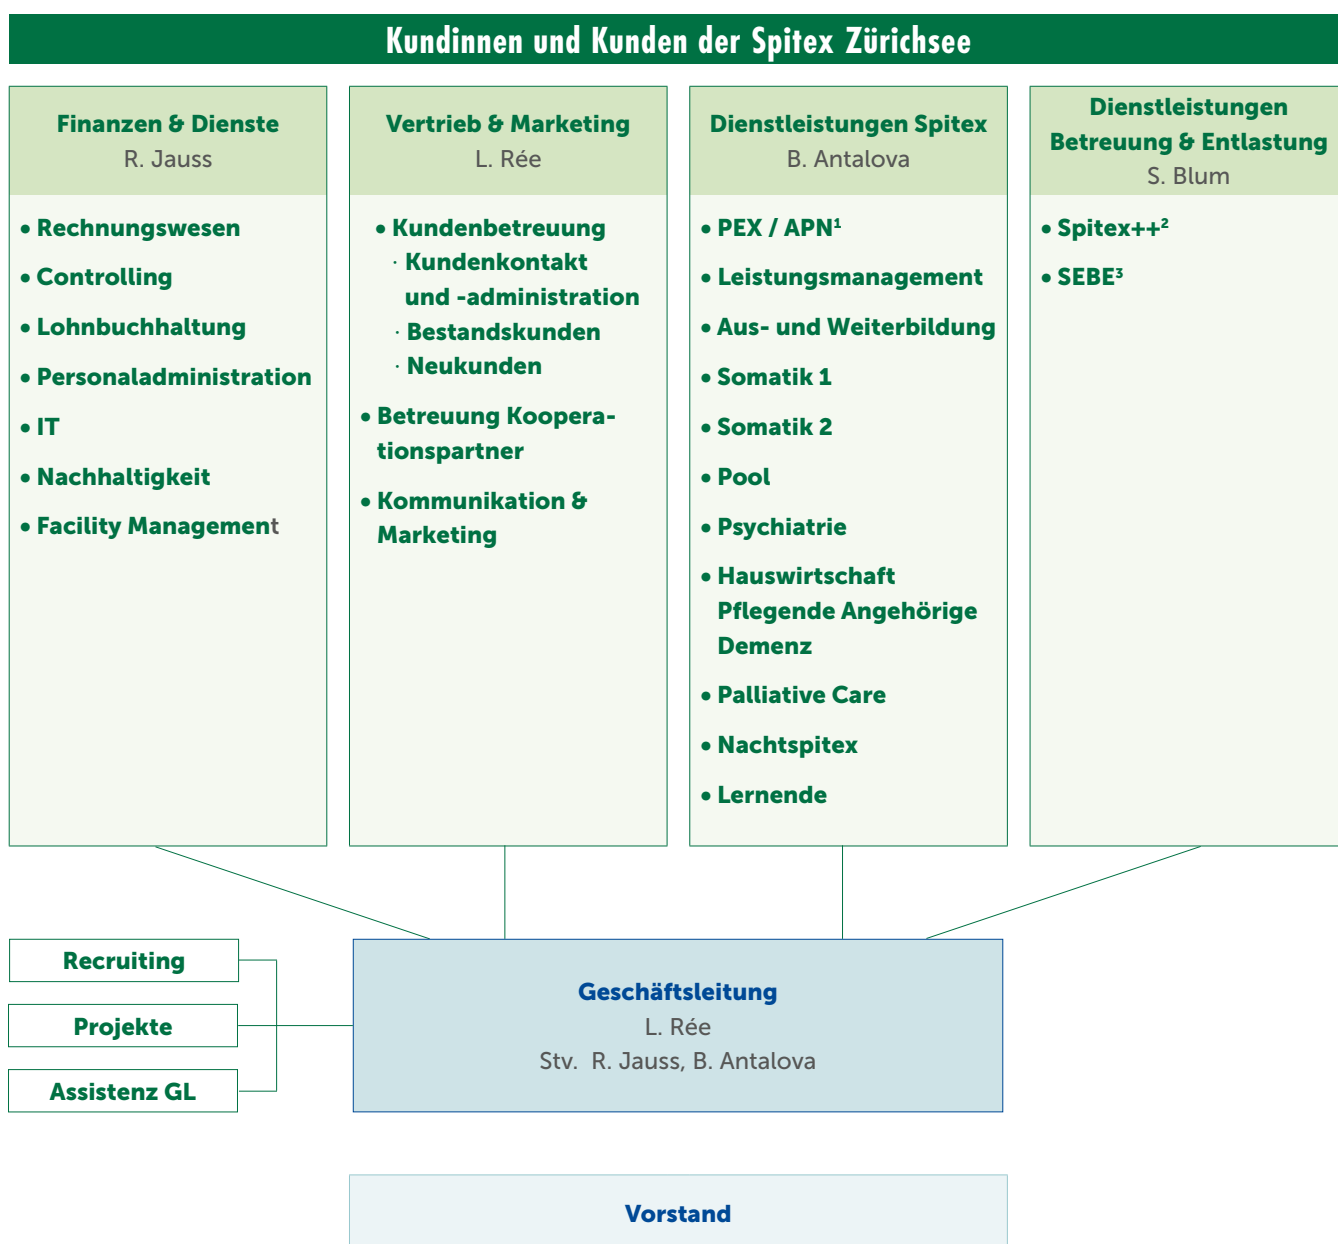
Kundinnen und Kunden der Spitex Zürichsee

Finanzen & Dienste
R. Jauss

• Rechnungswesen
• Controlling
• Lohnbuchhaltung
• Personaladministration
• IT
• Nachhaltigkeit
• Facility Management

Vertrieb & Marketing
L. Rée

• Kundenbetreuung
· Kundenkontakt und -administration
· Bestandskunden
· Neukunden
• Betreuung Kooperationspartner
• Kommunikation & Marketing

Dienstleistungen Spitex
B. Antalova

• PEX / APN$^1$
• Leistungsmanagement
• Aus- und Weiterbildung
• Somatik 1
• Somatik 2
• Pool
• Psychiatrie
• Hauswirtschaft Pflegende Angehörige Demenz
• Palliative Care
• Nachtspitex
• Lernende

Dienstleistungen Betreuung & Entlastung
S. Blum

• Spitex++$^2$
• SEBE$^3$

Recruiting
Projekte
Assistenz GL

Geschäftsleitung
L. Rée
Stv. R. Jauss, B. Antalova

Vorstand